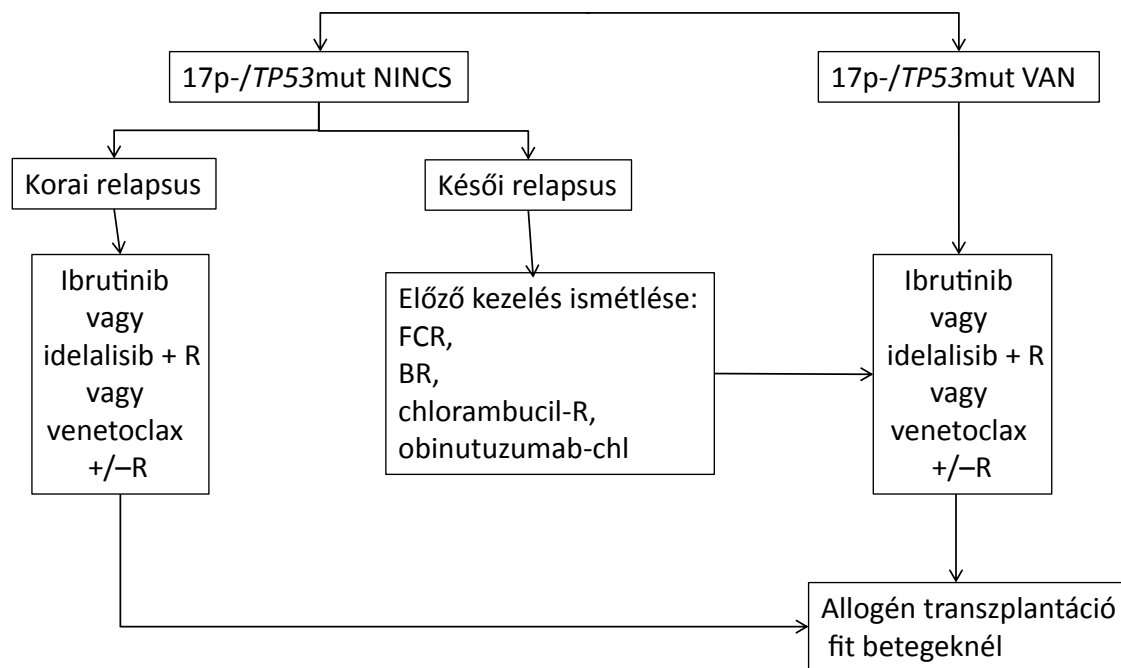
17p-/TP53mut NINCS

17p-/TP53mut VAN

Korai relapsus

Késői relapsus

Ibrutinib
vagy
idelalisib + R
vagy
venetoclax
+/–R

Előző kezelés ismétlése:
FCR,
BR,
chlorambucil-R,
obinutuzumab-chl

Ibrutinib
vagy
idelalisib + R
vagy
venetoclax
+/–R

Allogén transzplantáció
fit betegeknél